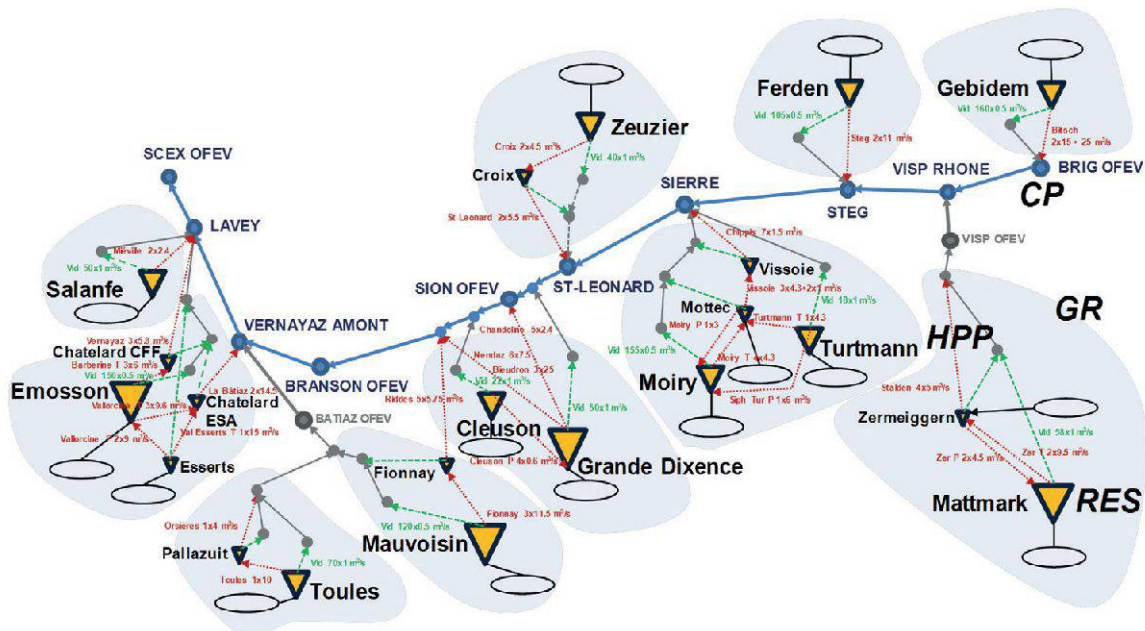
SCEX OFEV

LAVEY

Mésille 2x2.4

Vid 50x1 m³/s

Salanfe

VERNAYAZ AMONT

Vernayaz 3x5.8 m³/s

Chatelard CFF

Barberine T 3x5 m³/s

Vid 150x0.5 m³/s

Emosson

La Bâtiaz 2x14.5

Vallorcine T 3x9.6 m³/s

Chatelard ESA

Vallorcine P 2x9 m³/s

Val Esserts T 1x15 m³/s

Esserts

BRANSON OFEV

BATIAZ OFEV

Orsieres 1x4 m³/s

Pallazuit

Vid 70x1 m³/s

Toules 1x10

Toules

Fionnay

Vid 120x0.5 m³/s

Fionnay 3x11.5 m³/s

Mauvoisin

Zeuzier

Croix 2x4.5 m³/s

Vid 40x1 m³/s

Croix

St Leonard 2x5.5 m³/s

SION OFEV

ST-LEONARD

Chandoline 5x2.4

Nendaz 6x7.5

Bieudron 3x25

Riddes 5x5.75 m³/s

Vid 22x1 m³/s

Vid 50x1 m³/s

Cleuson

Cleuson P 4x0.6 m³/s

Grande Dixence

SIERRE

Chippis 7x1.5 m³/s

Vissoie

Vissoie 3x4.3+2x1 m³/s

Vid 18x1 m³/s

Mottec

Moiry P 1x3

Turtmann T 1x4.3

Vid 155x0.5 m³/s

Moiry T 4x4.3

Turtmann

Moiry

Sigh Tur P 1x6 m³/s

Ferden

Vid 105x0.5 m³/s

Steg 2x11 m³/s

STEG

Gebidem

Vid 160x0.5 m³/s

Bitsch 2x15 + 25 m³/s

VISP RHONE

BRIG OFEV

CP

VISP OFEV

GR

HPP

Station 4x5 m³/s

Zermeiggern

Vid 58x1 m³/s

Zer P 2x4.5 m³/s

Zer T 2x9.5 m³/s

Mattmark

RES